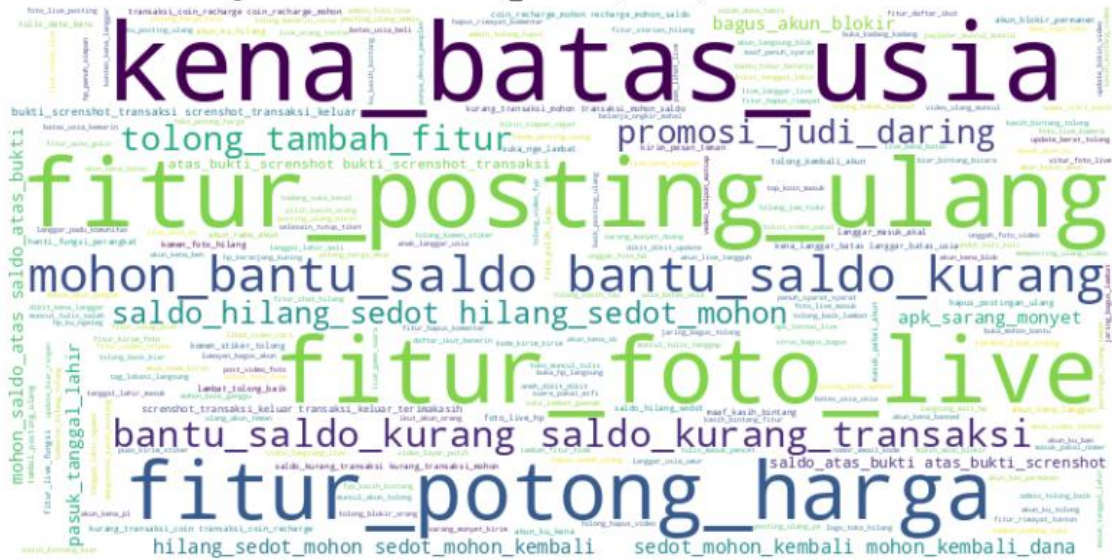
kena_batas_usia

fitur_posting_ulang

fitur_foto_live

fitur_potong_harga

mohon_bantu_saldo bantu_saldo_kurang

bantu_saldo_kurang saldo_kurang_transaksi

saldo_hilang_sedot hilang_sedot_mohon

tolong_tambah_fitur

promosi_judi_daring

bagus_akun_blokir

bukti_screenshot_transaksi screenshot_transaksi_keluar

atas_bukti_screenshot bukti_screenshot_transaksi

kurang_transaksi_mohon transaksi_mohon_saldo

coin_recharge_mohon recharge_mohon_saldo

transaksi_coin_recharge coin_recharge_mohon

apk_sarang_monyet

mohon_saldo_atas saldo_atas_bukti

pasuk_tanggal_lahir

saldo_atas_bukti atas_bukti_screenshot

screnshot_transaksi_keluar transaksi_keluar_terimakasih

hilang_sedot_mohon sedot_mohon_kembali

sedot_mohon_kembali mohon_kembali_dana

kurang_transaksi_coin transaksi_coin_recharge

saldo_kurang_transaksi kurang_transaksi_mohon

kena_langgar_batas langgar_batas_usia

hapus_postingan_ulang

tolong_kembali_akun

fitur_foto_live

fitur_posting

fitur_stories_hilang

fitur_daftar_ikut

akun_blokir_permanen

lambat_tolong_baik

kamen_foto_hilang

kamen_stiker_tolong

foto_live_hp

maaf_kasih_bintang

saldo_hilang_sedot

hapus_riwayat_komentar

fitur_riwayat_tonton

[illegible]